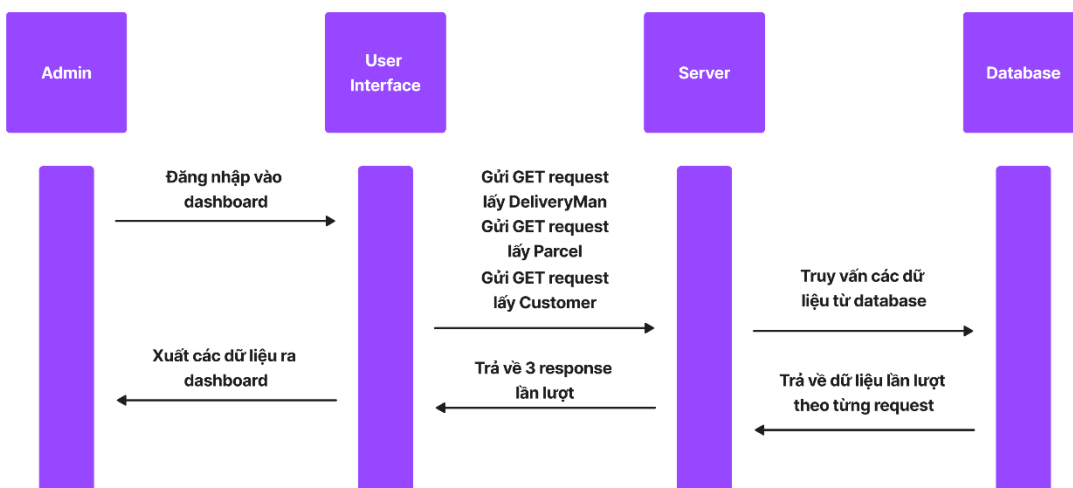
Admin

User Interface

Server

Database

Đăng nhập vào dashboard

Gửi GET request lấy DeliveryMan
Gửi GET request lấy Parcel
Gửi GET request lấy Customer

Truy vấn các dữ liệu từ database

Xuất các dữ liệu ra dashboard

Trả về 3 response lần lượt

Trả về dữ liệu lần lượt theo từng request